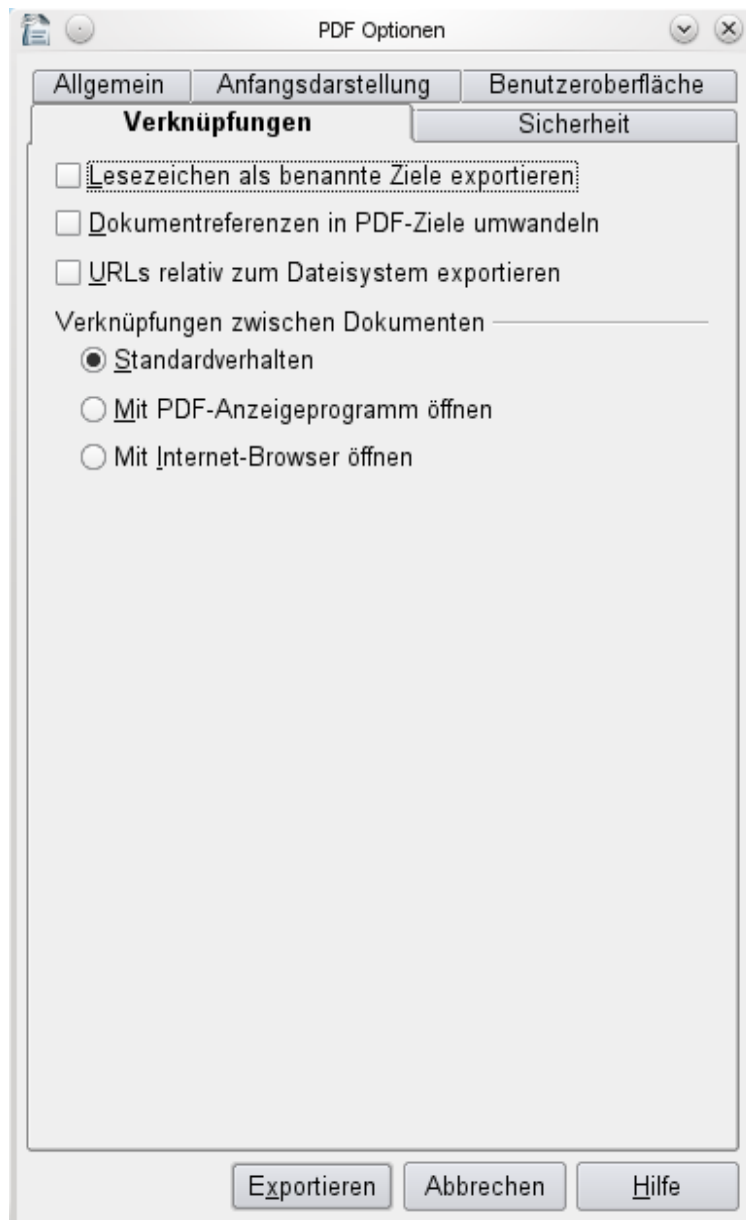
PDF Optionen

Allgemein | Anfangsdarstellung | Benutzeroberfläche
Verknüpfungen | Sicherheit

Lesezeichen als benannte Ziele exportieren

Dokumentreferenzen in PDF-Ziele umwandeln

URLs relativ zum Dateisystem exportieren

Verknüpfungen zwischen Dokumenten

Standardverhalten

Mit PDF-Anzeigeprogramm öffnen

Mit Internet-Browser öffnen

Exportieren | Abbrechen | Hilfe